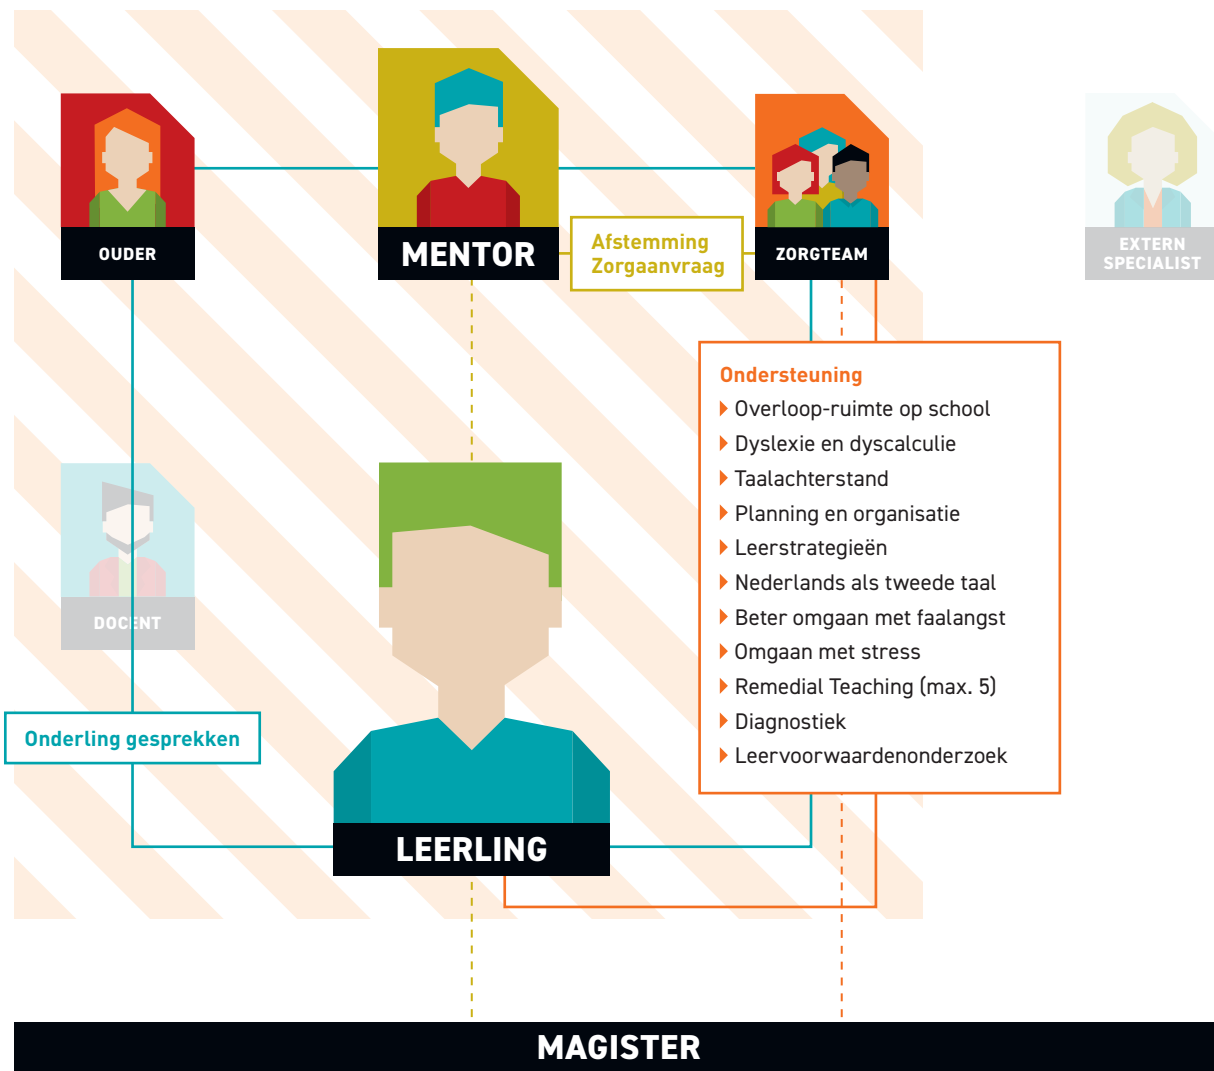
OUDER

MENTOR

Afstemming
Zorgaanvraag

ZORGTEAM

EXTERN SPECIALIST

Ondersteuning
Overloop-ruimte op school
Dyslexie en dyscalculie
Taalachterstand
Planning en organisatie
Leerstrategieën
Nederlands als tweede taal
Beter omgaan met faalangst
Omgaan met stress
Remedial Teaching (max. 5)
Diagnostiek
Leervoorwaardenonderzoek

DOCENT

Onderling gesprekken

LEERLING

MAGISTER